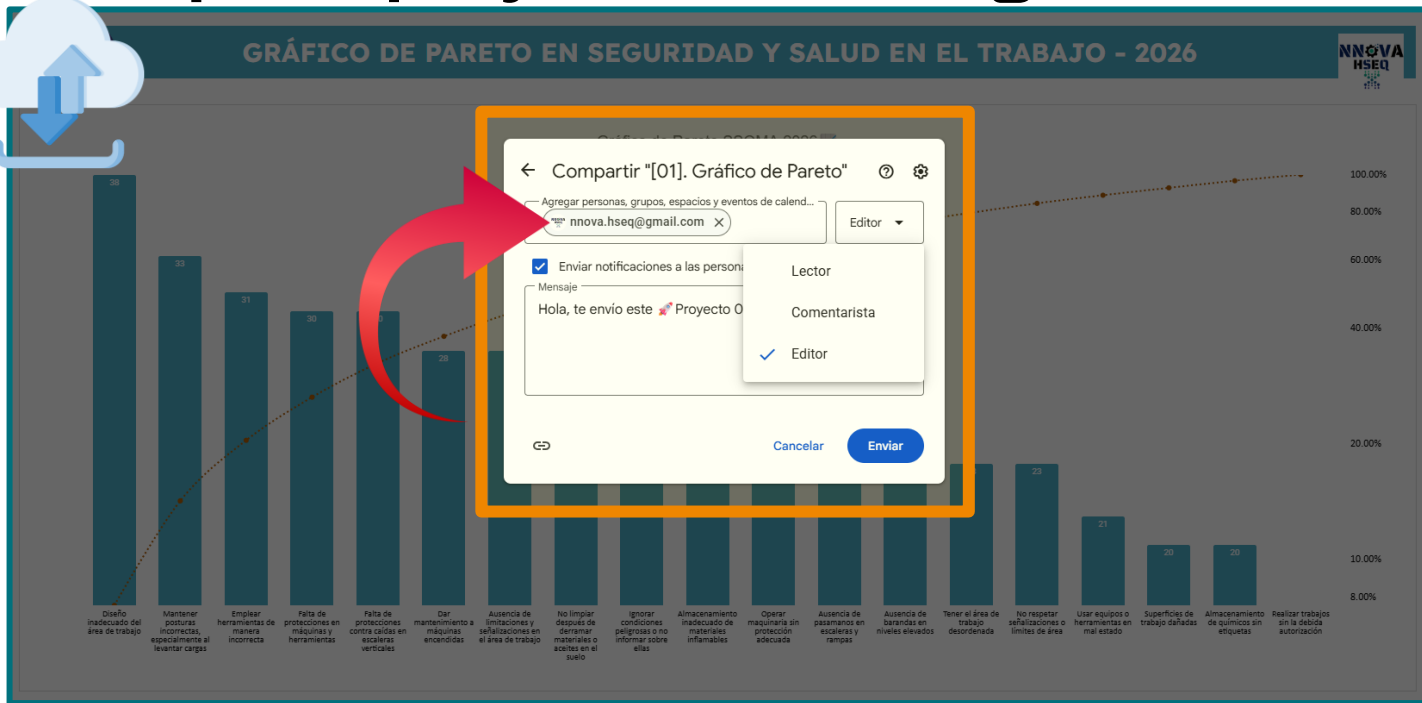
GRÁFICO DE PARETO EN SEGURIDAD Y SALUD EN EL TRABAJO - 2026

NNOVA HSEQ

Compartir "[01]. Gráfico de Pareto"

Agregar personas, grupos, espacios y eventos de calend...

nnova.hseq@gmail.com

Editor

Enviar notificaciones a las persona

Lector

Comentarista

Editor

Mensaje

Hola, te envío este Proyecto 0

Cancelar

Enviar

100.00%
80.00%
60.00%
40.00%
20.00%
10.00%
8.00%

38
33
31
30
30
28
23
21
20
20

Diseño inadecuado del área de trabajo
Mantener posturas incorrectas, especialmente al levantar cargas
Emplear herramientas de manera incorrecta
Falta de protecciones en máquinas y herramientas
Falta de protecciones contra caídas en escaleras verticales
Dar mantenimiento a máquinas encendidas
Ausencia de limitaciones y señalizaciones en el área de trabajo
No limpiar después de derramar materiales o aceites en el suelo
Ignorar condiciones peligrosas o no informar sobre ellas
Almacenamiento inadecuado de materiales inflamables
Operar maquinaria sin protección adecuada
Ausencia de pasamanos en escaleras y rampas
Ausencia de barandas en niveles elevados
Tener el área de trabajo desordenada
No respetar señalizaciones o límites de área
Usar equipos o herramientas en mal estado
Superficies de trabajo dañadas
Almacenamiento de químicos sin etiquetas
Realizar trabajos sin la debida autorización